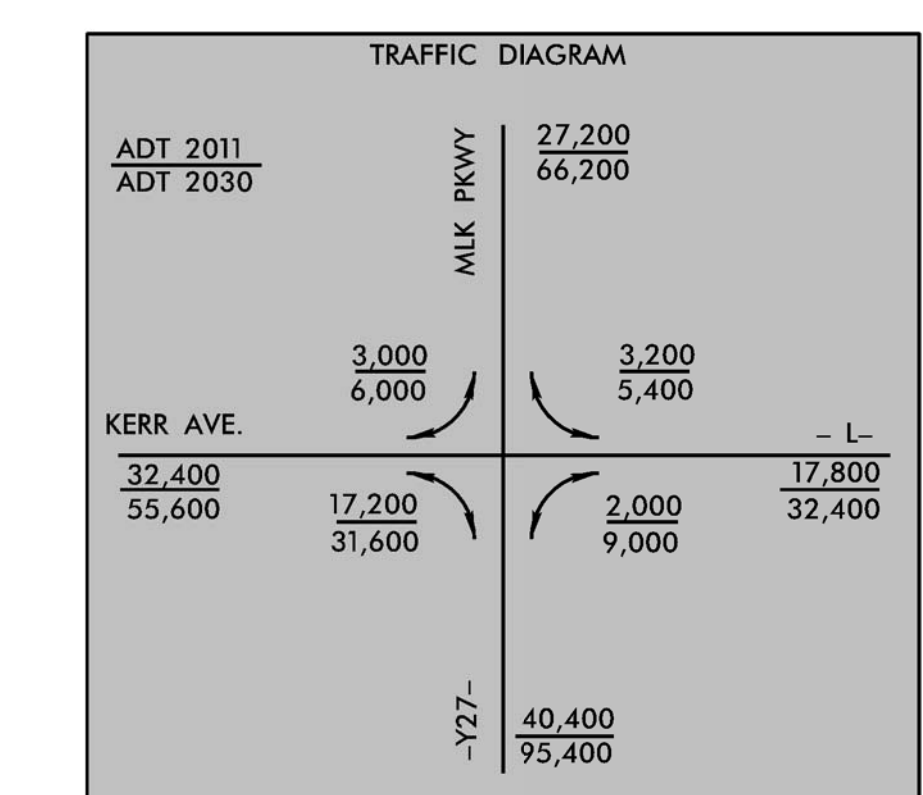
TRAFFIC DIAGRAM

$\frac{\text{ADT 2011}}{\text{ADT 2030}}$

MLK PKWY

$\frac{27,200}{66,200}$

$\frac{3,000}{6,000}$

$\frac{3,200}{5,400}$

KERR AVE.

– L–

$\frac{32,400}{55,600}$

$\frac{17,200}{31,600}$

$\frac{2,000}{9,000}$

$\frac{17,800}{32,400}$

–Y27–

$\frac{40,400}{95,400}$